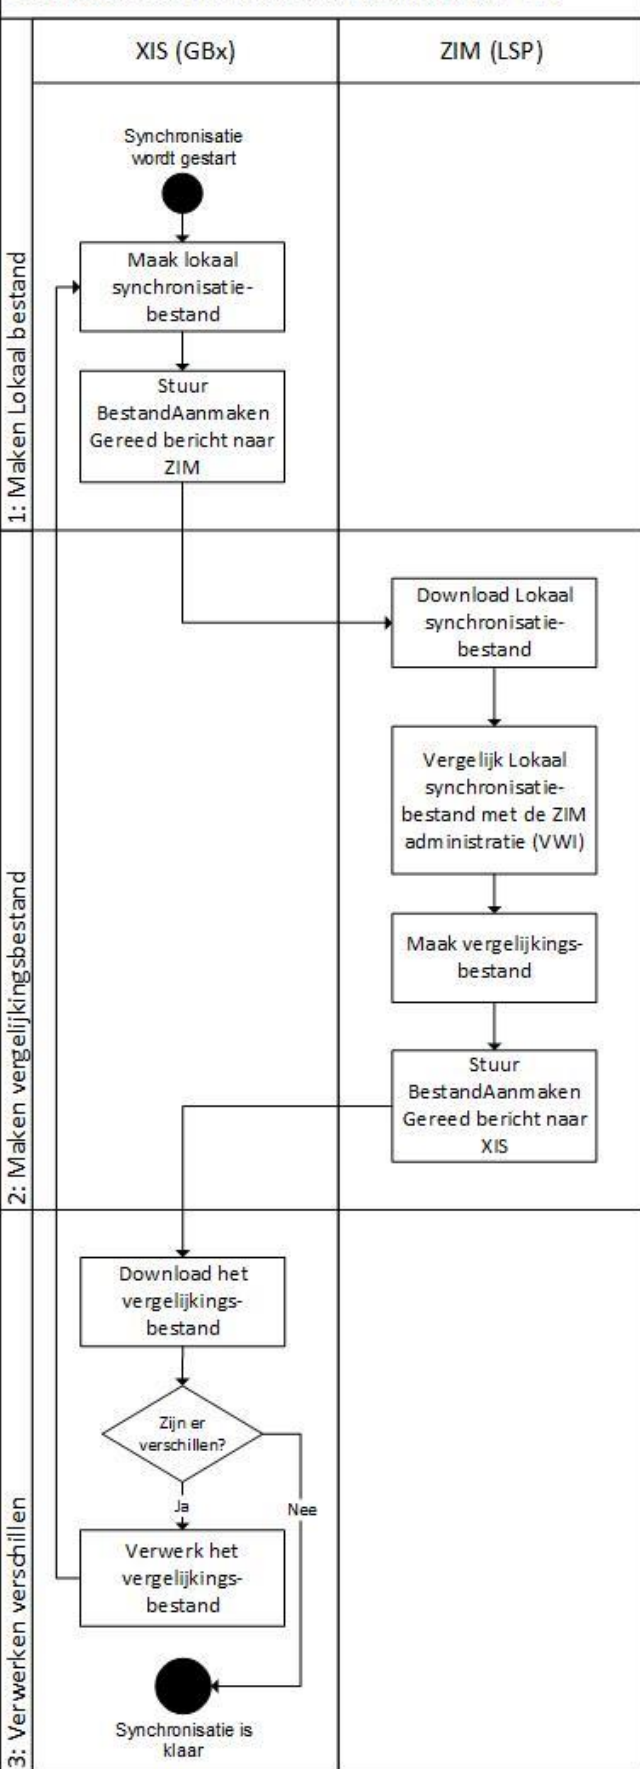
XIS (GBx)

ZIM (LSP)

1: Maken Lokaal bestand

Synchronisatie wordt gestart

Maak lokaal synchronisatie-bestand

Stuur BestandAanmaken Gereed bericht naar ZIM

2: Maken vergelijkingsbestand

Download Lokaal synchronisatie-bestand

Vergelijk Lokaal synchronisatie-bestand met de ZIM administratie (VWI)

Maak vergelijkings-bestand

Stuur BestandAanmaken Gereed bericht naar XIS

3: Verwerken verschillen

Download het vergelijkings-bestand

Zijn er verschillen?

Ja

Nee

Verwerk het vergelijkings-bestand

Synchronisatie is klaar